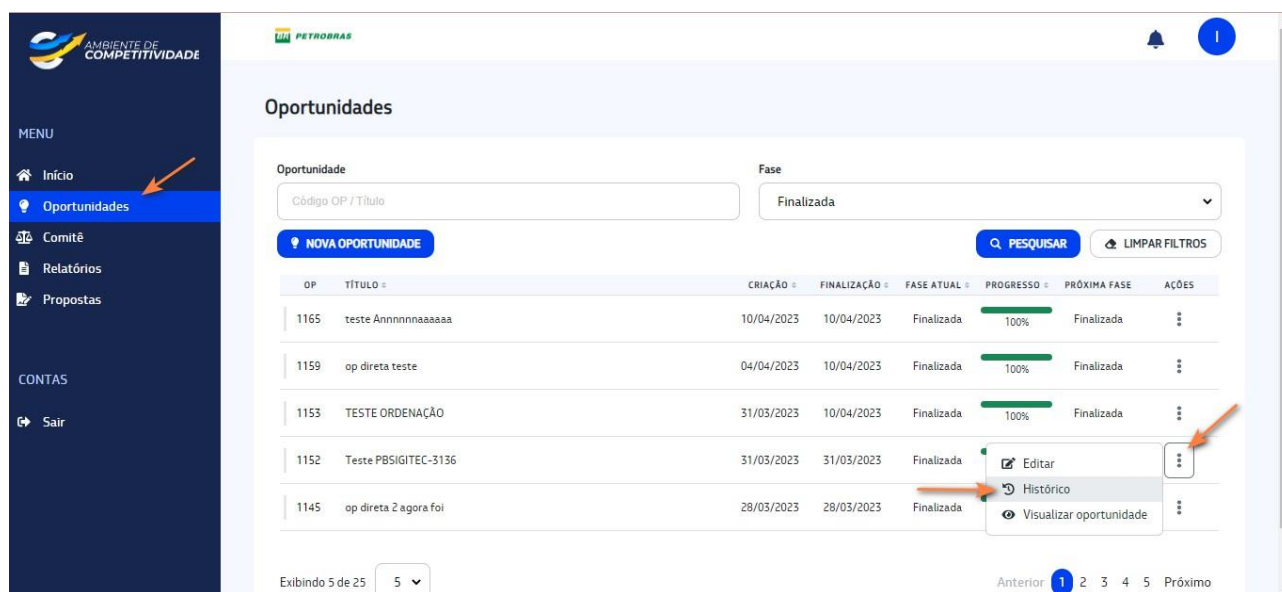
AMBIENTE DE COMPETITIVIDADE

BR PETROBRAS

I

MENU

Início
Oportunidades
Comitê
Relatórios
Propostas

CONTAS

Sair

Oportunidades

Oportunidade
Código OP / Título

Fase
Finalizada

NOVA OPORTUNIDADE

PESQUISAR
LIMPAR FILTROS

| OP | TÍTULO | CRIAÇÃO | FINALIZAÇÃO | FASE ATUAL | PROGRESSO | PRÓXIMA FASE | AÇÕES |
|---|---|---|---|---|---|---|---|
| 1165 | teste Annnnnnaaaaaa | 10/04/2023 | 10/04/2023 | Finalizada | 100% | Finalizada | |
| 1159 | op direta teste | 04/04/2023 | 10/04/2023 | Finalizada | 100% | Finalizada | |
| 1153 | TESTE ORDENAÇÃO | 31/03/2023 | 10/04/2023 | Finalizada | 100% | Finalizada | |
| 1152 | Teste PBSIGITEC-3136 | 31/03/2023 | 31/03/2023 | Finalizada | | | |
| 1145 | op direta 2 agora foi | 28/03/2023 | 28/03/2023 | Finalizada | | | |

Editar
Histórico
Visualizar oportunidade

Exibindo 5 de 25  5

Anterior 1 2 3 4 5 Próximo